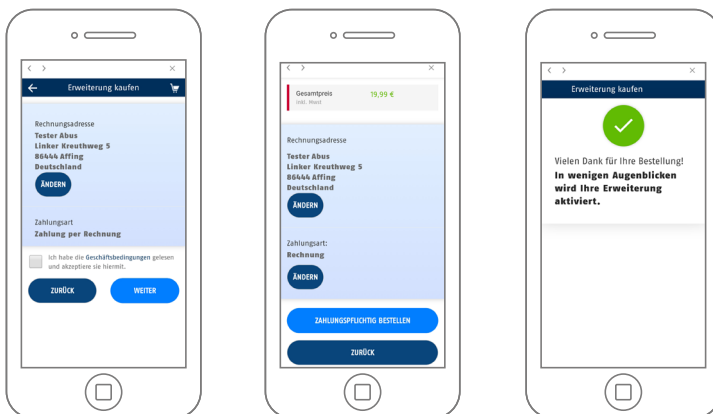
< >
×
Erweiterung kaufen

Rechnungsadresse
Tester Abus
Linker Kreuthweg 5
86444 Affing
Deutschland
ÄNDERN

Zahlungsart
Zahlung per Rechnung

Ich habe die Geschäftsbedingungen gelesen und akzeptiere sie hiermit.

ZURÜCK
WEITER

< >
×
Gesamtpreis
inkl. Mwst
19,99 €

Rechnungsadresse
Tester Abus
Linker Kreuthweg 5
86444 Affing
Deutschland
ÄNDERN

Zahlungsart:
Rechnung
ÄNDERN

ZAHLUNGSPFLICHTIG BESTELLEN
ZURÜCK

< >
×
Erweiterung kaufen

Vielen Dank für Ihre Bestellung!
In wenigen Augenblicken wird Ihre Erweiterung aktiviert.